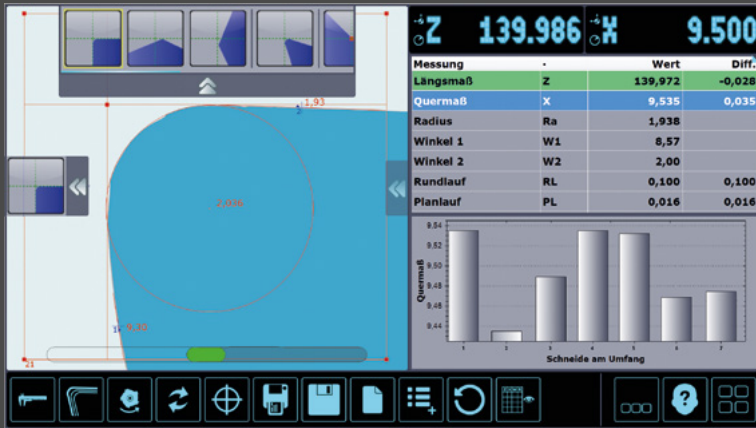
Z 139.986 X 9.500

| Messung | · | Wert | Diff. |
|---|---|---|---|
| Längsmaß | Z | 139,972 | -0,028 |
| Quermaß | X | 9,535 | 0,035 |
| Radius | Ra | 1,938 | |
| Winkel 1 | W1 | 8,57 | |
| Winkel 2 | W2 | 2,00 | |
| Rundlauf | RL | 0,100 | 0,100 |
| Planlauf | PL | 0,016 | 0,016 |

1,93
2,036
9,30
21

Quermaß
9.54
9.52
9.50
9.48
9.46
9.44
1 2 3 4 5 6 7
Schneide am Umfang